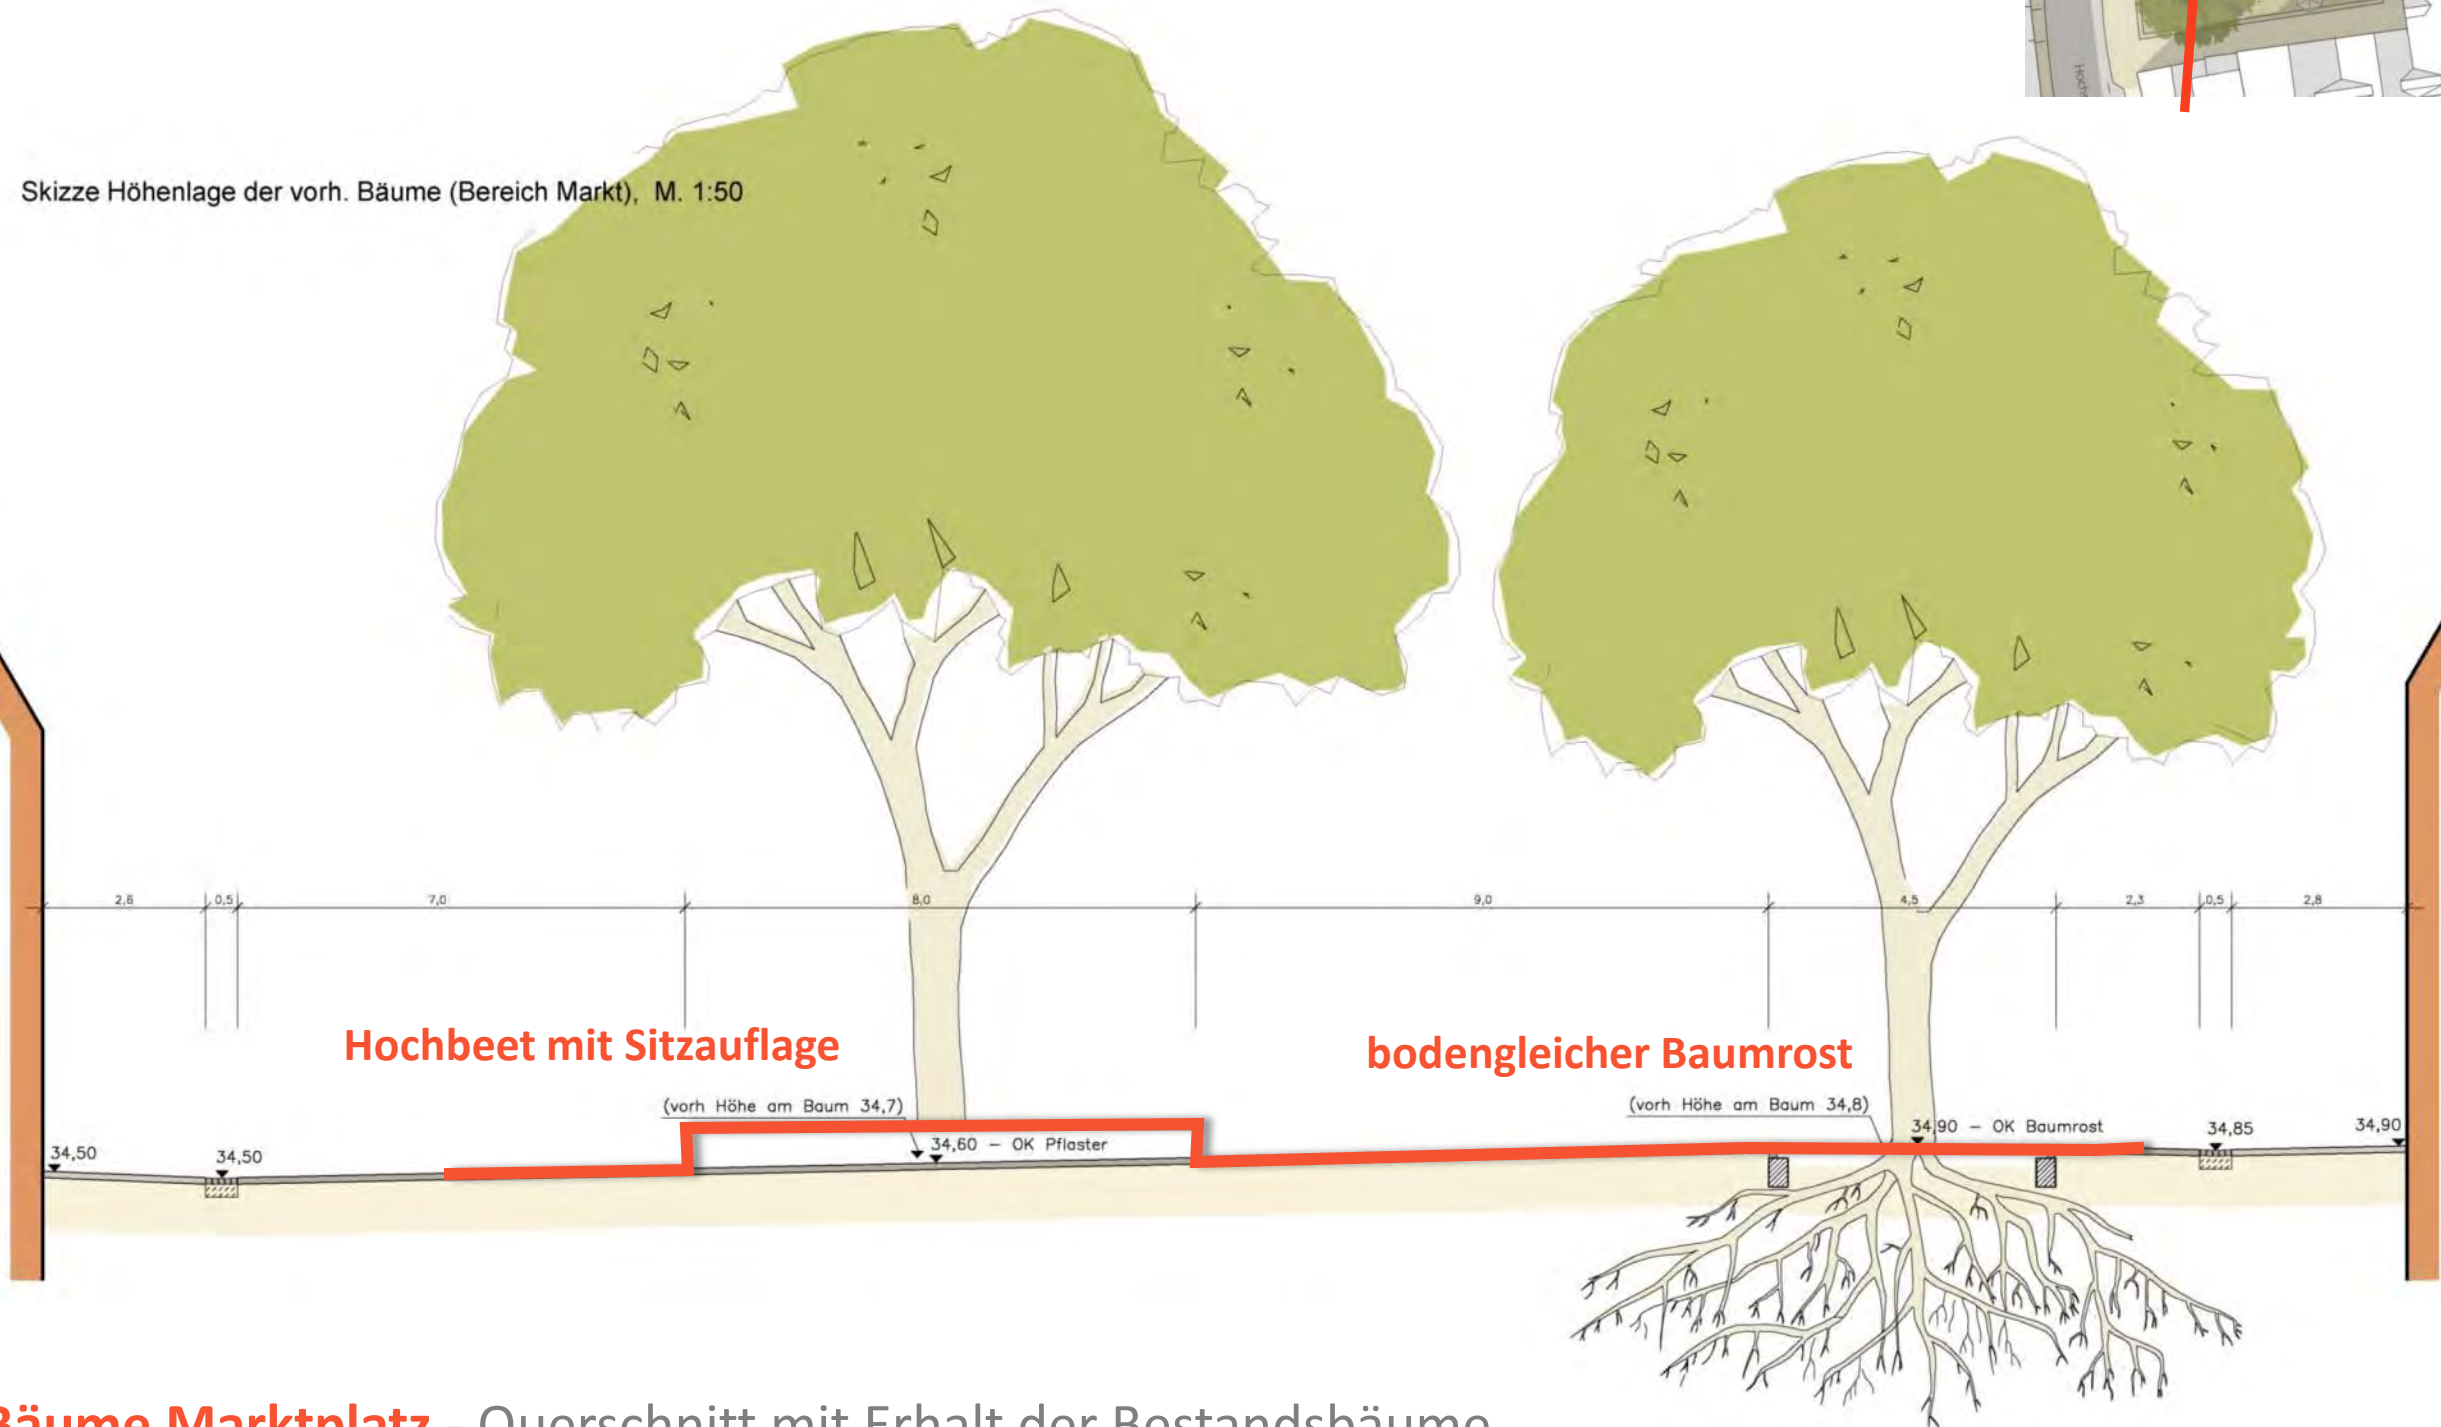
Skizze Höhenlage der vorh. Bäume (Bereich Markt), M. 1:50

2,6 0,5 7,0 8,0 9,0 4,5 2,3 0,5 2,8

Hochbeet mit Sitzauflage

bodengleicher Baumrost

(vorh Höhe am Baum 34,7)

(vorh Höhe am Baum 34,8)

34,50

34,50

34,60 – OK Pflaster

34,90 – OK Baumrost

34,85

34,90

Bäume Marktplatz - Querschnitt mit Erhalt der Bestandsbäume